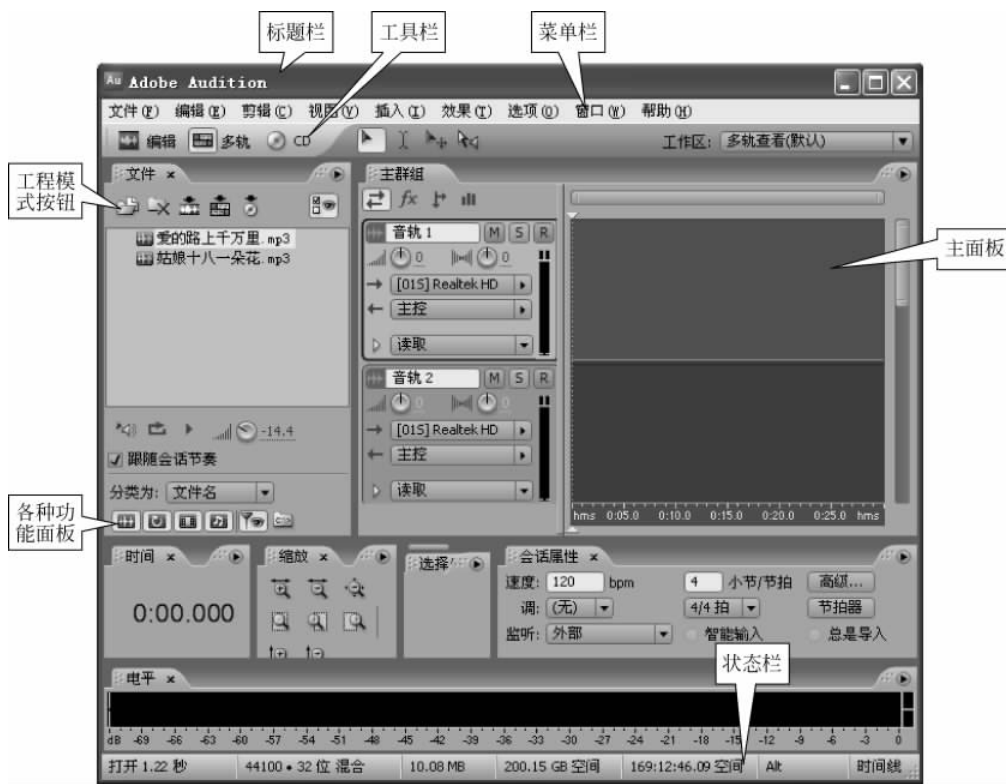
标题栏
工具栏
菜单栏

Adobe Audition

文件(F) 编辑(E) 剪辑(C) 视图(V) 插入(I) 效果(T) 选项(O) 窗口(W) 帮助(H)

编辑 多轨 CD

工作区: 多轨查看(默认)

工程模式按钮

文件 ×

爱的路上千万里.mp3
姑娘十八一朵花.mp3

-14.4

跟随会话节奏

分类为: 文件名

各种功能面板

主群组

音轨 1 M S R
0 0
[01S] Realtek HD
主控
读取

音轨 2 M S R
0 0
[01S] Realtek HD
主控
读取

hms 0:05.0 0:10.0 0:15.0 0:20.0 0:25.0 hms

主面板

时间 ×
0:00.000

缩放 ×

选择/

会话属性 ×
速度: 120 bpm
4 小节/节拍
高级...
调: (无)
4/4 拍
节拍器
监听: 外部
智能输入
总是导入

状态栏

电平 ×

dB -69 -66 -63 -60 -57 -54 -51 -48 -45 -42 -39 -36 -33 -30 -27 -24 -21 -18 -15 -12 -9 -6 -3 0

打开 1.22 秒 | 44100 • 32 位 混合 | 10.08 MB | 200.15 GB 空间 | 169:12:46.09 空间 | Alt | 时间线